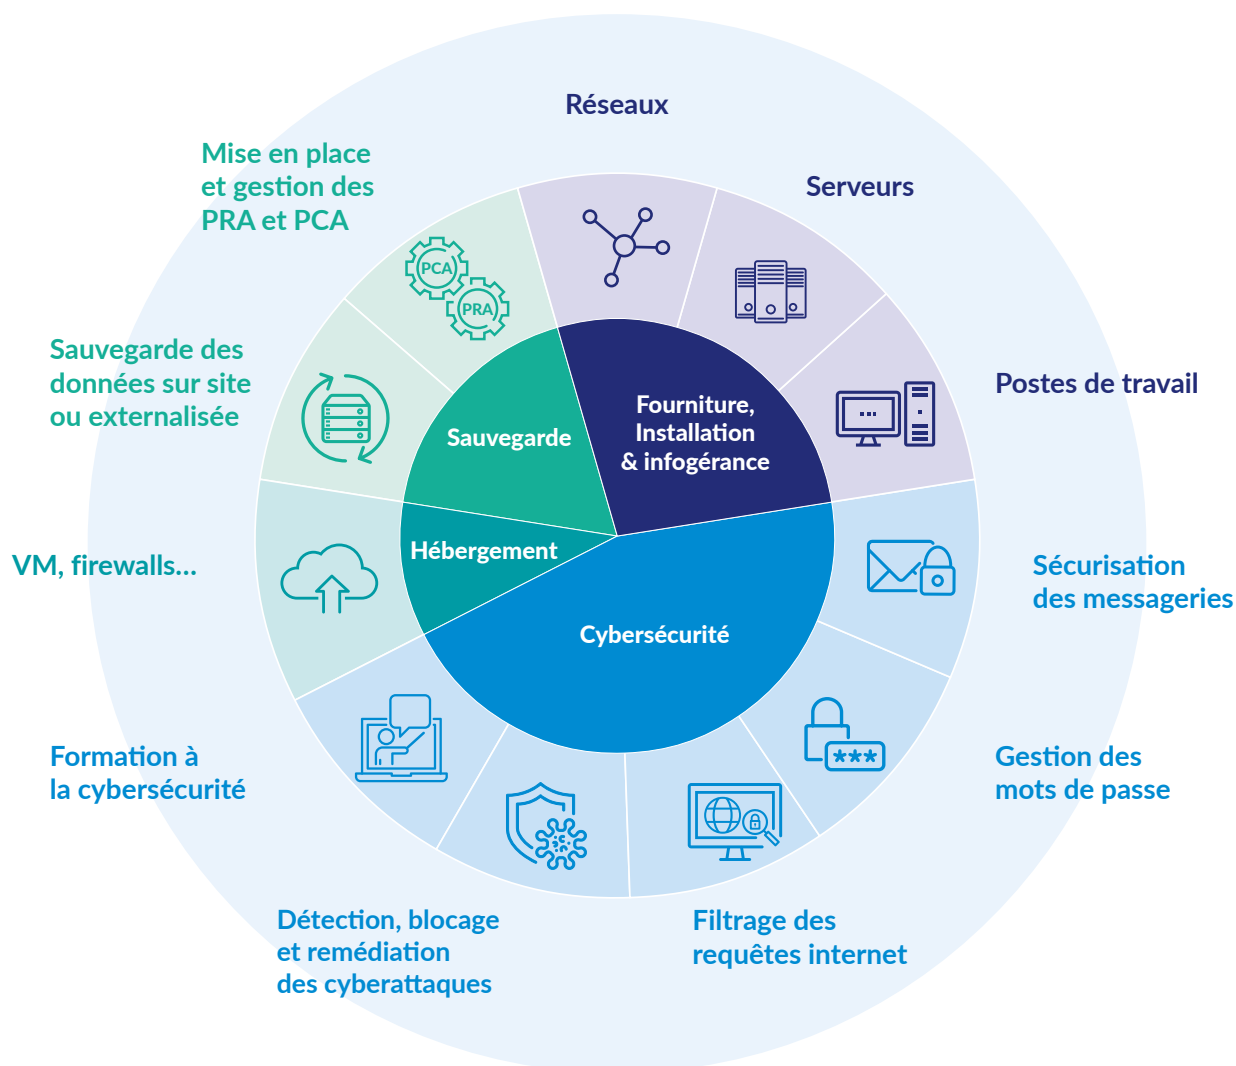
Réseaux

Serveurs

Mise en place et gestion des PRA et PCA

PCA

PRA

Postes de travail

Sauvegarde des données sur site ou externalisée

Sauvegarde

Fourniture, Installation & infogérance

VM, firewalls...

Hébergement

Sécurisation des messageries

Cybersécurité

***

Formation à la cybersécurité

Gestion des mots de passe

Détection, blocage et remédiation des cyberattaques

Filtrage des requêtes internet